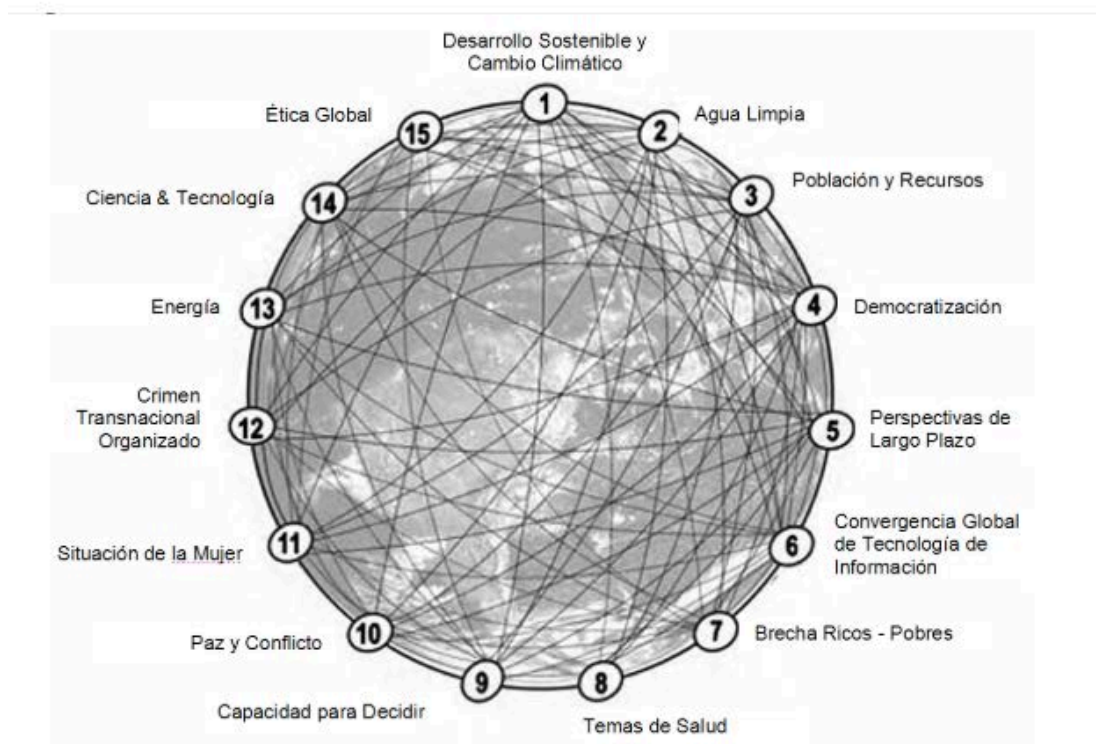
Desarrollo Sostenible y Cambio Climático

1

Agua Limpia

2

Población y Recursos

3

Democratización

4

Perspectivas de Largo Plazo

5

Convergencia Global de Tecnología de Información

6

Brecha Ricos - Pobres

7

Temas de Salud

8

Capacidad para Decidir

9

Paz y Conflicto

10

Situación de la Mujer

11

Crimen Transnacional Organizado

12

Energía

13

Ciencia & Tecnología

14

Ética Global

15